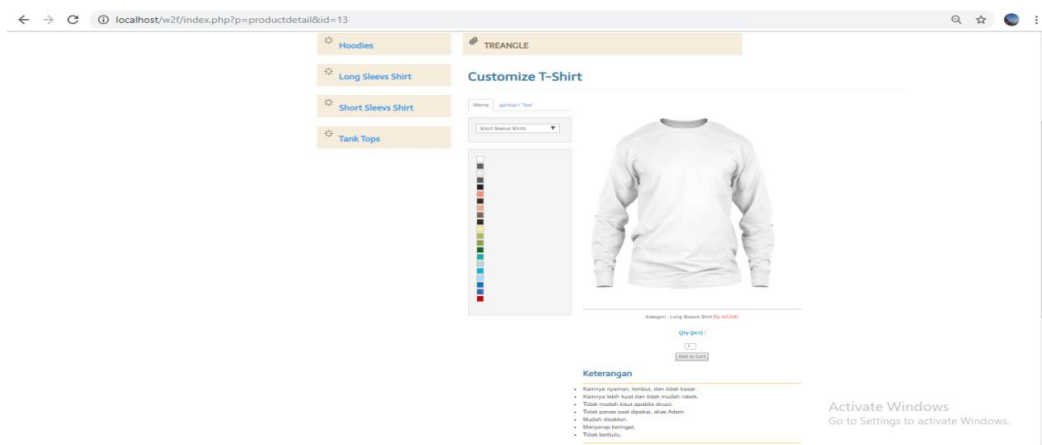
localhost/w2f/index.php?p=productdetail&id=13

Hoodies

Long Sleevs Shirt

Short Sleevs Shirt

Tank Tops

TREANGLE

Customize T-Shirt

Warna | gambar / Text

Short Sleeve Shirts ▼

Kategori : Long Sleeve Shirt Rp.50.000

Qty [pcs] :

1

Add to Cart

Keterangan

- Kainnya nyaman, lembut, dan tidak kasar.
- Kainnya lebih kuat dan tidak mudah robek.
- Tidak mudah kusut apabila dicuci.
- Tidak panas saat dipakai, alias Adem.
- Mudah disablon.
- Menyerap keringat.
- Tidak berbulu.

Activate Windows
Go to Settings to activate Windows.